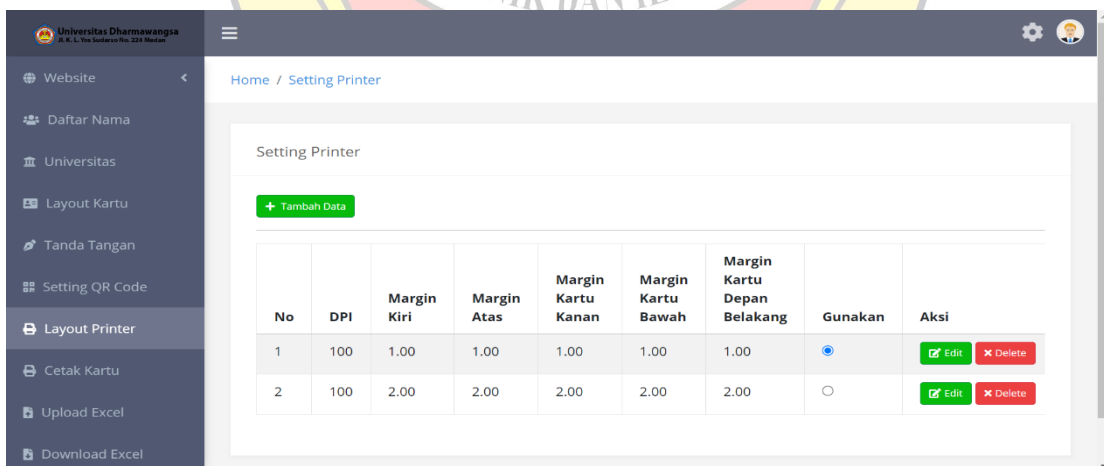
Universitas Dharmawangsa
Jl. K. L. Yos Sudarso No. 224 Medan

Website

Daftar Nama

Universitas

Layout Kartu

Tanda Tangan

Setting QR Code

Layout Printer

Cetak Kartu

Upload Excel

Download Excel

Home / Setting Printer

Setting Printer

+ Tambah Data

| No | DPI | Margin Kiri | Margin Atas | Margin Kartu Kanan | Margin Kartu Bawah | Margin Kartu Depan Belakang | Gunakan | Aksi |
|---|---|---|---|---|---|---|---|---|
| 1 | 100 | 1.00 | 1.00 | 1.00 | 1.00 | 1.00 | ◉ | Edit Delete |
| 2 | 100 | 2.00 | 2.00 | 2.00 | 2.00 | 2.00 | ○ | Edit Delete |